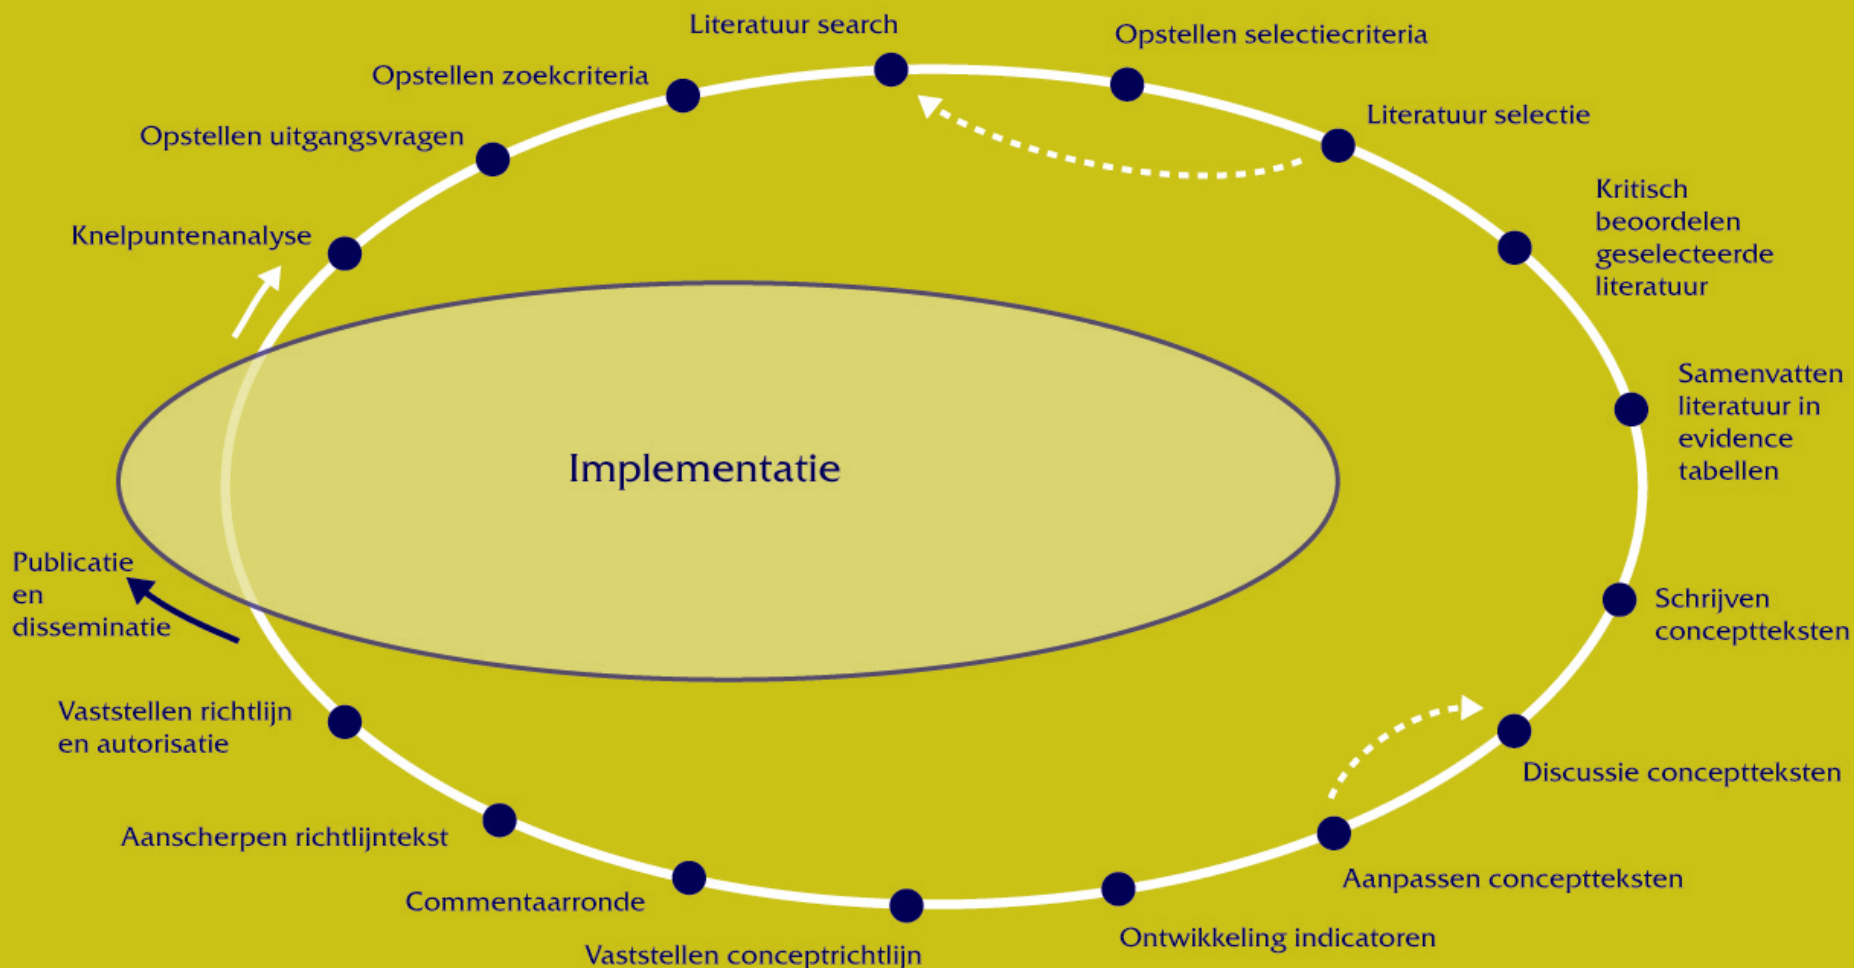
Literatuur search

Opstellen selectiecriteria

Opstellen zoekcriteria

Literatuur selectie

Opstellen uitgangsvragen

Kritisch beoordelen geselecteerde literatuur

Knelpuntenanalyse

Samenvatten literatuur in evidence tabellen

Implementatie

Publicatie en disseminatie

Schrijven conceptteksten

Vaststellen richtlijn en autorisatie

Discussie conceptteksten

Aanscherpen richtlijntekst

Aanpassen conceptteksten

Commentaarronde

Ontwikkeling indicatoren

Vaststellen conceptrichtlijn